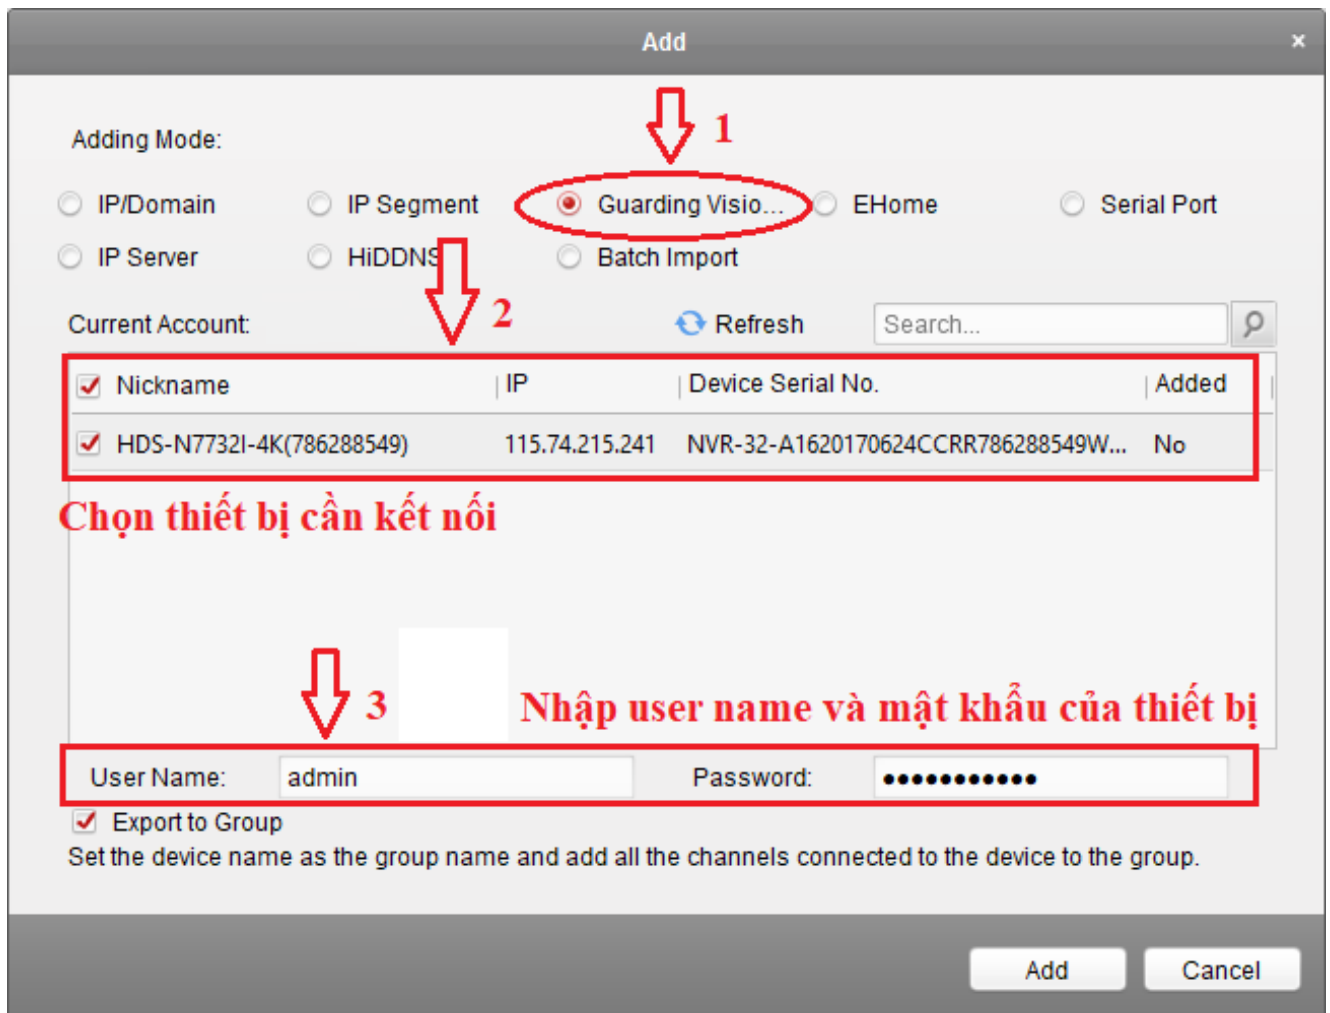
Add ×

Adding Mode:

1

IP/Domain IP Segment Guarding Visio... EHome Serial Port

IP Server HiDDNS Batch Import

2

Current Account: Refresh Search...

| Nickname | IP | Device Serial No. | Added |
|---|---|---|---|
| HDS-N7732I-4K(786288549) | 115.74.215.241 | NVR-32-A1620170624CCRR786288549W... | No |

Chọn thiết bị cần kết nối

3

Nhập user name và mật khẩu của thiết bị

User Name: admin Password: ●●●●●●●●●●●

Export to Group

Set the device name as the group name and add all the channels connected to the device to the group.

Add Cancel